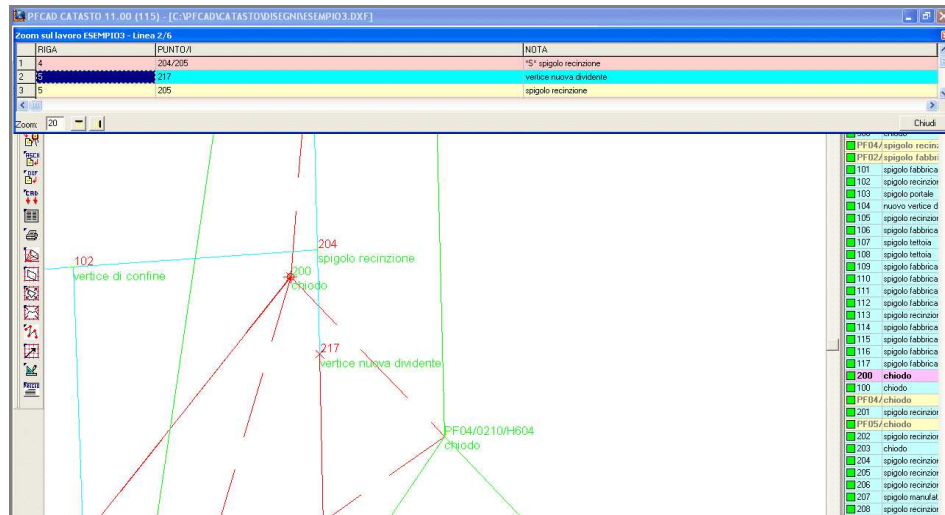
PFCAD CATASTO 11.00 (115) - [C:\PFCAD\CATASTO\DISEGNI\ESEMPIO3.DXF]

Zoom sul lavoro ESEMPIO3 - Linea 2/6

| | RIGA | PUNTO/I | NOTA |
|---|---|---|---|
| 1 | 4 | 204/205 | "S" spigolo recinzione |
| 2 | 5 | 217 | vertice nuova dividente |
| 3 | 5 | 205 | spigolo recinzione |

Zoom: 20

Chiudi

102
vertice di confine

204
spigolo recinzione

200
chiodo

217
vertice nuova dividente

PF04/0210/H604
chiodo

chiodo
PF04/spigolo recinz
PF02/spigolo fabbri
101 spigolo fabbrica
102 spigolo recinzior
103 spigolo portale
104 nuovo vertice d
105 spigolo recinzior
106 spigolo fabbrica
107 spigolo tettoia
108 spigolo tettoia
109 spigolo fabbrica
110 spigolo fabbrica
111 spigolo fabbrica
112 spigolo fabbrica
113 spigolo recinzior
114 spigolo fabbrica
115 spigolo fabbrica
116 spigolo fabbrica
117 spigolo fabbrica
200 chiodo
100 chiodo
PF04/chiodo
201 spigolo recinzior
PF05/chiodo
202 spigolo recinzior
203 chiodo
204 spigolo recinzior
205 spigolo recinzior
206 spigolo recinzior
207 spigolo manufat
208 spigolo recinzior